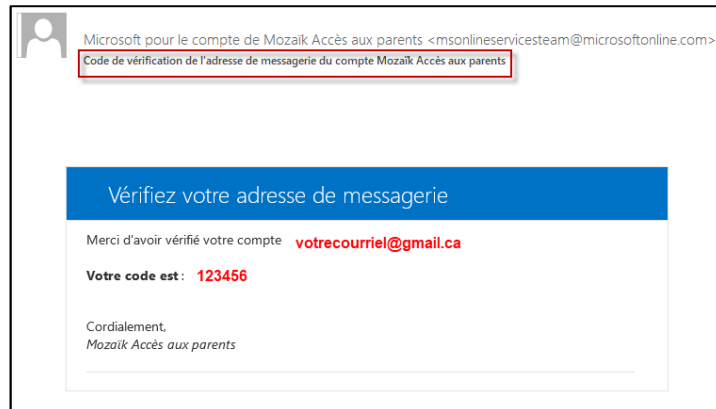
Microsoft pour le compte de Mozaïk Accès aux parents <msonlineservicesteam@microsoftonline.com>

Code de vérification de l'adresse de messagerie du compte Mozaïk Accès aux parents

Vérifiez votre adresse de messagerie

Merci d'avoir vérifié votre compte votrecourriel@gmail.ca

Votre code est : 123456

Cordialement,
Mozaïk Accès aux parents